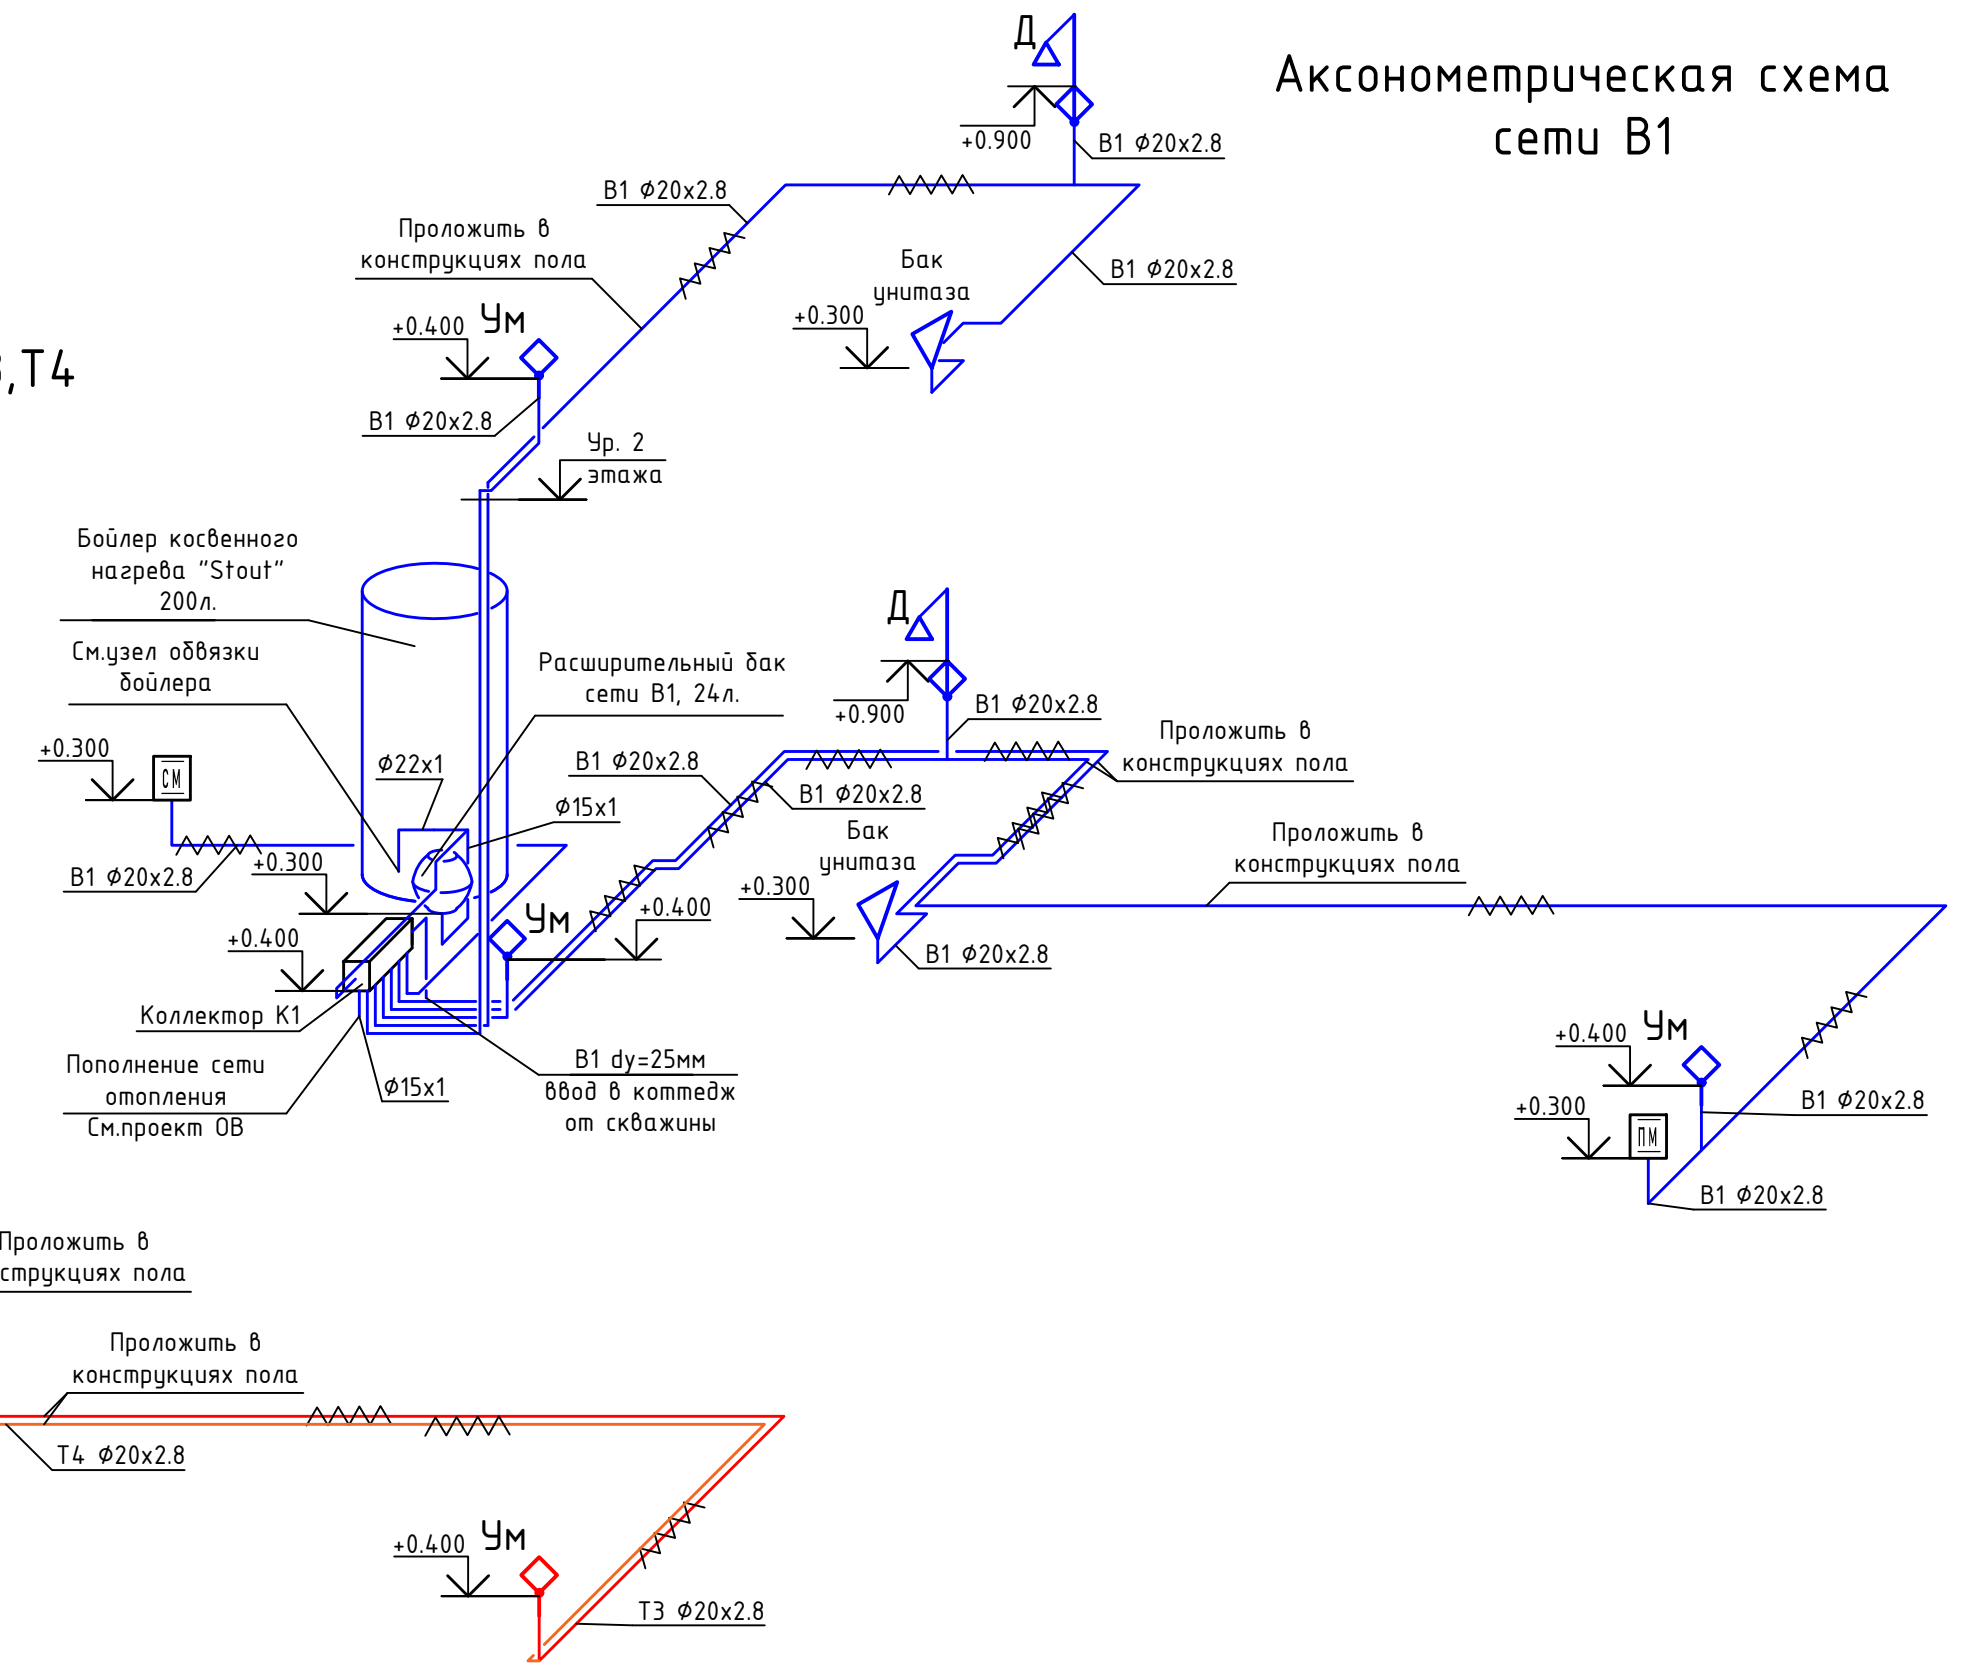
Аксонометрическая схема сети В1

,Т4

Д
+0.900
В1 Ф20х2.8
В1 Ф20х2.8
Проложить в конструкциях пола
В1 Ф20х2.8
Бак унитаза
+0.300
+0.400 Ум
В1 Ф20х2.8
Ур. 2 этажа
Бойлер косвенного нагрева "Stout" 200л.
См.узел обвязки бойлера
Расширительный бак сети В1, 24л.
Д
+0.900
В1 Ф20х2.8
Проложить в конструкциях пола
+0.300 СМ
Ф22х1
В1 Ф20х2.8
Ф15х1
В1 Ф20х2.8
Бак унитаза
Проложить в конструкциях пола
В1 Ф20х2.8
+0.300
+0.300
+0.400
Ум
+0.400
В1 Ф20х2.8
Коллектор К1
Пополнение сети отопления См.проект ОВ
Ф15х1
В1 dу=25мм ввод в коттедж от скважины
+0.400 Ум
+0.300 ПМ
В1 Ф20х2.8
В1 Ф20х2.8
Проложить в конструкциях пола
Проложить в конструкциях пола
Т4 Ф20х2.8
+0.400 Ум
Т3 Ф20х2.8